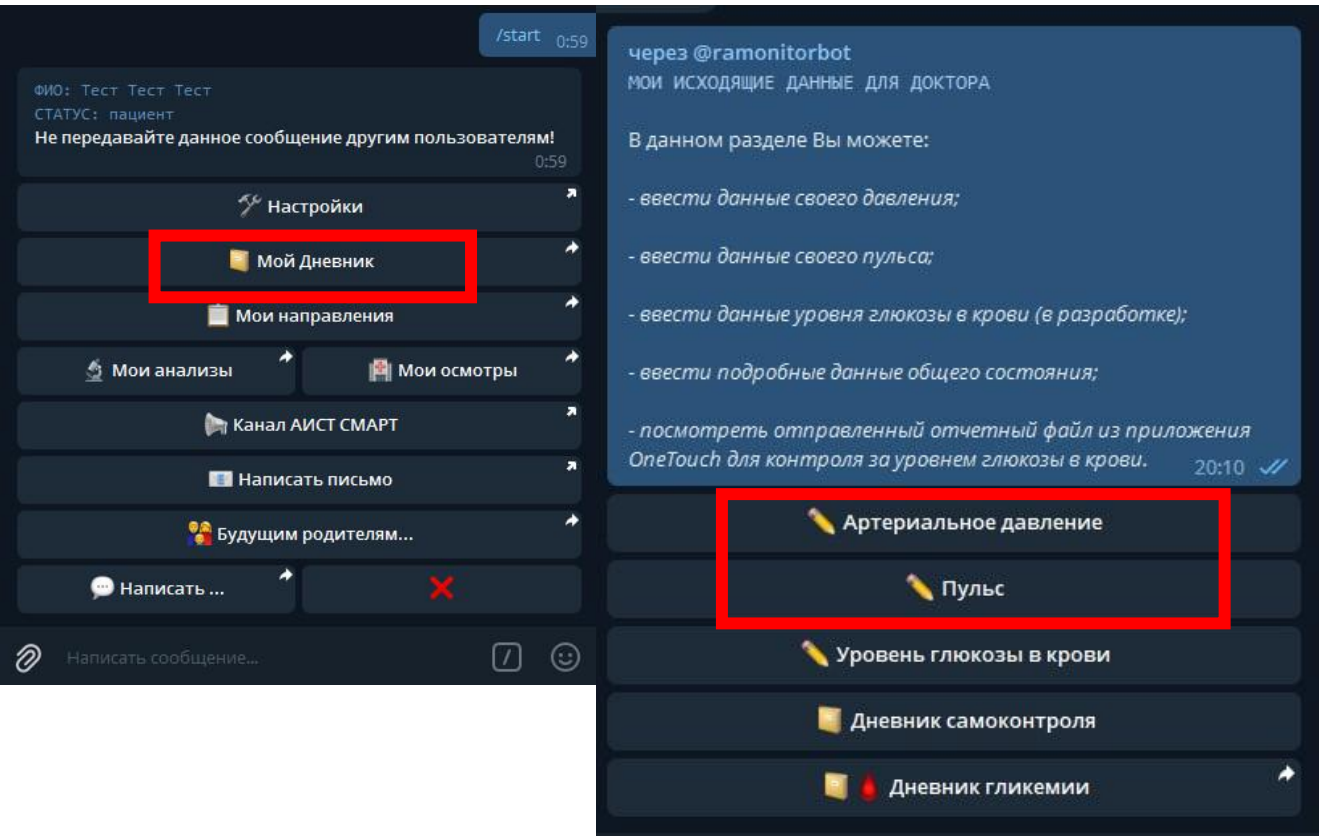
/start 0:59

ФИО: Тест Тест Тест
СТАТУС: пациент
Не передавайте данное сообщение другим пользователям!
0:59

Настройки

Мой Дневник

Мои направления

Мои анализы

Мои осмотры

Канал АИСТ СМАРТ

Написать письмо

Будущим родителям...

Написать ...

Написать сообщение...

через @ramonitorbot
МОИ ИСХОДЯЩИЕ ДАННЫЕ ДЛЯ ДОКТОРА

В данном разделе Вы можете:

- ввести данные своего давления;

- ввести данные своего пульса;

- ввести данные уровня глюкозы в крови (в разработке);

- ввести подробные данные общего состояния;

- посмотреть отправленный отчетный файл из приложения OneTouch для контроля за уровнем глюкозы в крови.
20:10

Артериальное давление

Пульс

Уровень глюкозы в крови

Дневник самоконтроля

Дневник гликемии